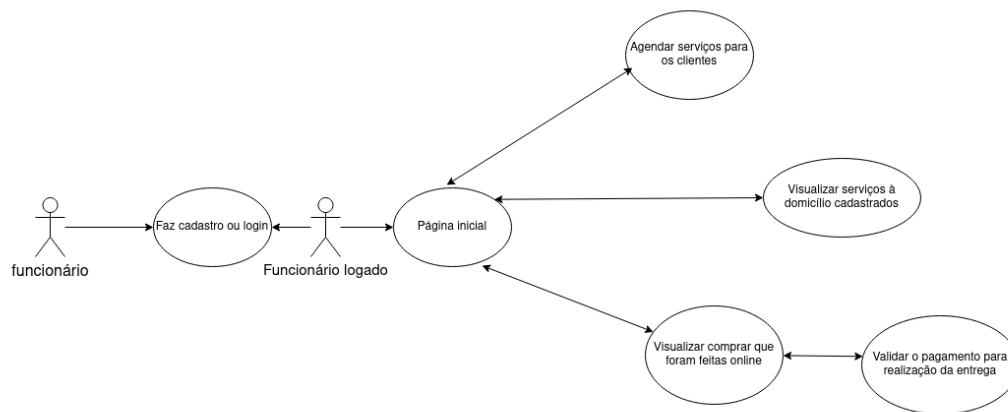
Agendar serviços para os clientes

Visualizar serviços à domicílio cadastrados

funcionário

Faz cadastro ou login

Funcionário logado

Página inicial

Visualizar comprar que foram feitas online

Validar o pagamento para realização da entrega